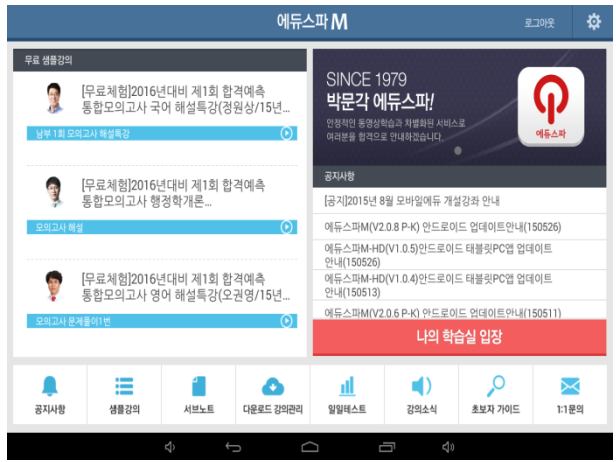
에듀스파 M

로그아웃

무료 샘플강의

[무료체험]2016년대비 제1회 합격예측 통합모의고사 국어 해설특강(정원상/15년...

남부1회 모의고사 해설특강

[무료체험]2016년대비 제1회 합격예측 통합모의고사 행정학개론...

모의고사 해설

[무료체험]2016년대비 제1회 합격예측 통합모의고사 영어 해설특강(오권영/15년...

모의고사 문제풀이1번

SINCE 1979
박문각 에듀스파!

안정적인 동영상학습과 차별화된 서비스로 여러분을 합격으로 안내하겠습니다.

에듀스파

공지사항

[공지]2015년 8월 모바일에듀 개설강좌 안내

에듀스파M(V2.0.8 P-K) 안드로이드 업데이트안내(150526)

에듀스파M-HD(V1.0.5)안드로이드 태블릿PC앱 업데이트 안내(150526)

에듀스파M-HD(V1.0.4)안드로이드 태블릿PC앱 업데이트 안내(150513)

에듀스파M(V2.0.6 P-K) 안드로이드 업데이트안내(150511)

나의 학습실 입장

공지사항

샘플강의

서브노트

다운로드 강의관리

일일테스트

강의소식

초보자 가이드

1:1문의